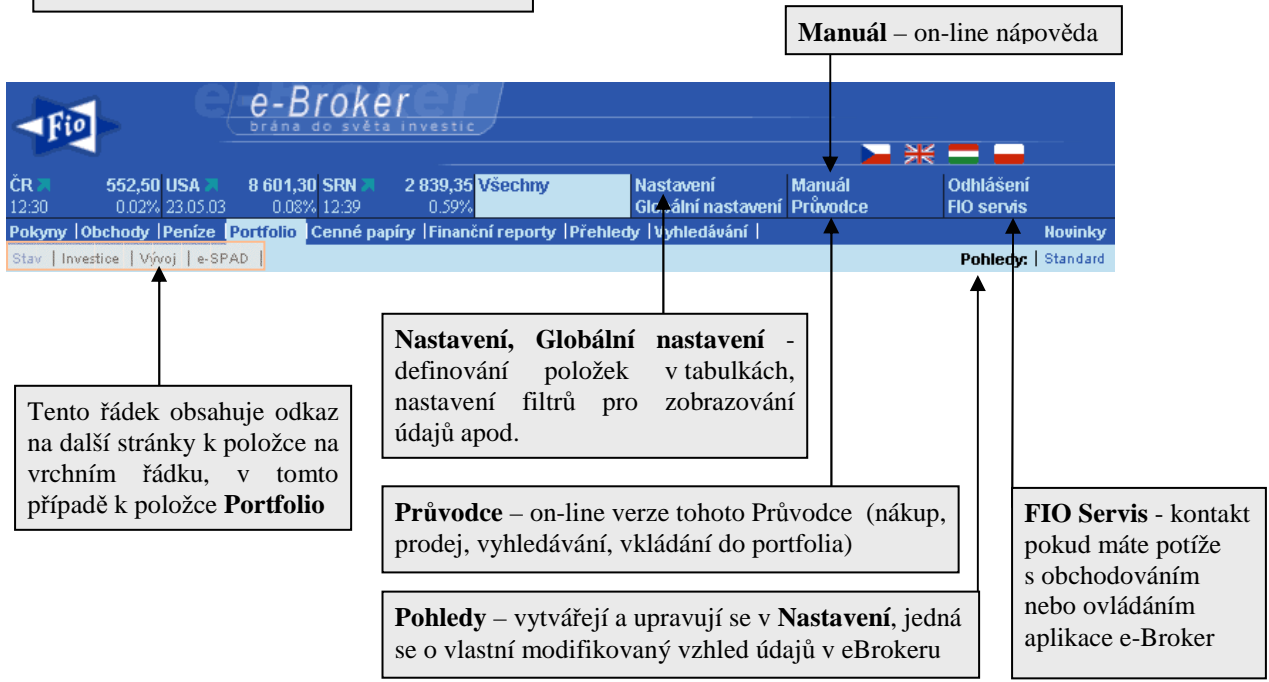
**Manuál** – on-line nápověda

Fio

e-Broker
brána do světa investic

ČR 552,50 USA 8 601,30 SRN 2 839,35 Všechny
12:30 0.02% 23.05.03 0.08% 12:39 0.59%

Nastavení
Globální nastavení

Manuál
Průvodce

Odhlášení
FIO servis

Pokyny | Obchody | Peníze | Portfolio | Cenné papíry | Finanční reporty | Přehledy | Vyhledávání | Novinky

Stav | Investice | Vývoj | e-SPAD |

Pohledy: | Standard

**Nastavení, Globální nastavení** - definování položek v tabulkách, nastavení filtrů pro zobrazování údajů apod.

Tento řádek obsahuje odkaz na další stránky k položce na vrchním řádku, v tomto případě k položce **Portfolio**

**Průvodce** – on-line verze tohoto Průvodce (nákup, prodej, vyhledávání, vkládání do portfolia)

**FIO Servis** - kontakt pokud máte potíže s obchodováním nebo ovládáním aplikace e-Broker

**Pohledy** – vytvářejí a upravují se v **Nastavení**, jedná se o vlastní modifikovaný vzhled údajů v eBrokeru